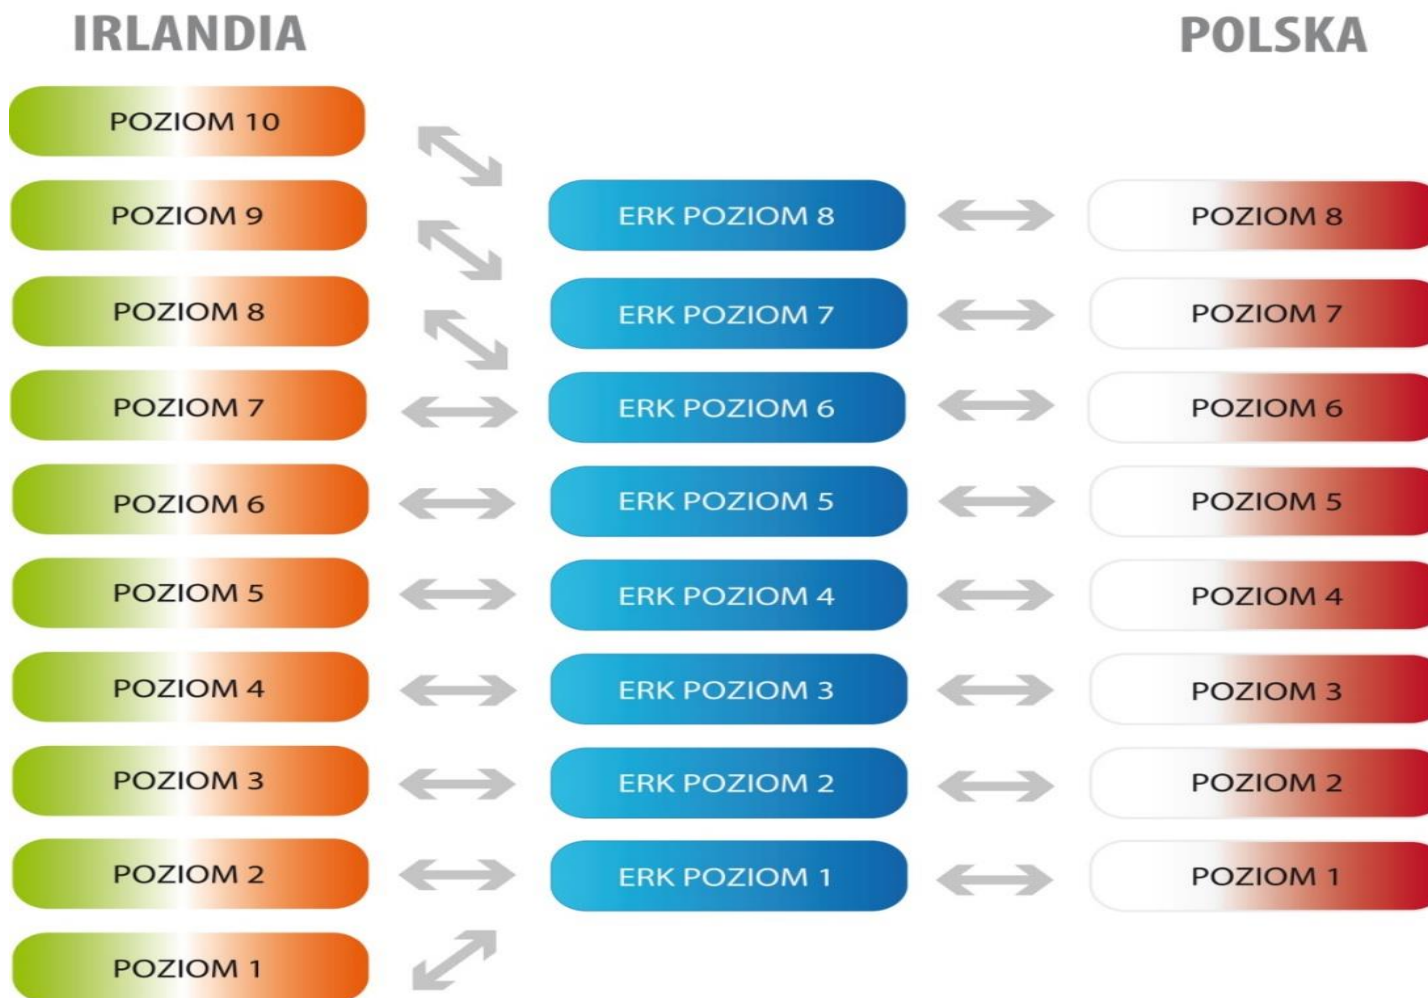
IRLANDIA

POZIOM 10
POZIOM 9
POZIOM 8
POZIOM 7
POZIOM 6
POZIOM 5
POZIOM 4
POZIOM 3
POZIOM 2
POZIOM 1

ERK POZIOM 8
ERK POZIOM 7
ERK POZIOM 6
ERK POZIOM 5
ERK POZIOM 4
ERK POZIOM 3
ERK POZIOM 2
ERK POZIOM 1

POLSKA

POZIOM 8
POZIOM 7
POZIOM 6
POZIOM 5
POZIOM 4
POZIOM 3
POZIOM 2
POZIOM 1